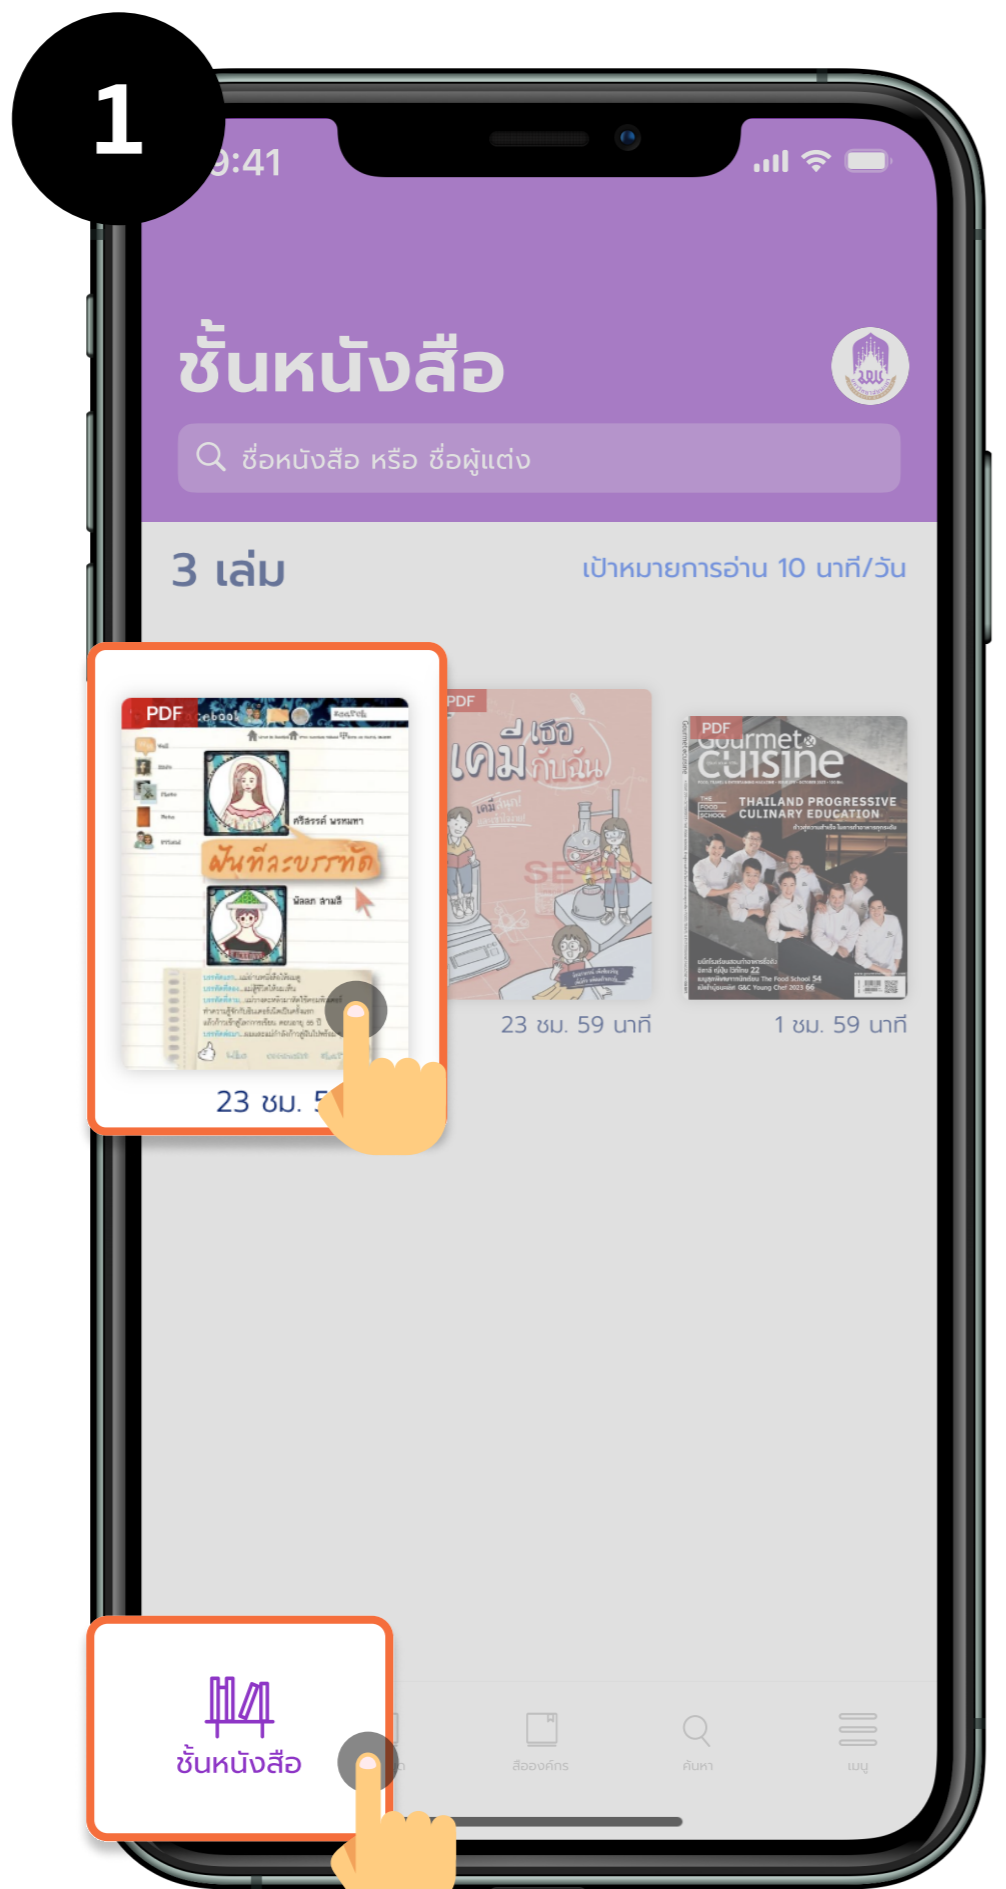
1

9:41

ชั้นหนังสือ

ชื่อหนังสือ หรือ ชื่อผู้แต่ง

3 เล่ม

เป้าหมายการอ่าน 10 นาที/วัน

PDF

ฝันที่ละบรรทัด

23 ชม. 5

PDF

เคมีกับฉัน

23 ชม. 59 นาที

PDF

Gourmet & Cuisine

THAILAND PROGRESSIVE CULINARY EDUCATION

1 ชม. 59 นาที

ชั้นหนังสือ

สื่อองค์กร

ค้นหา

เมนู